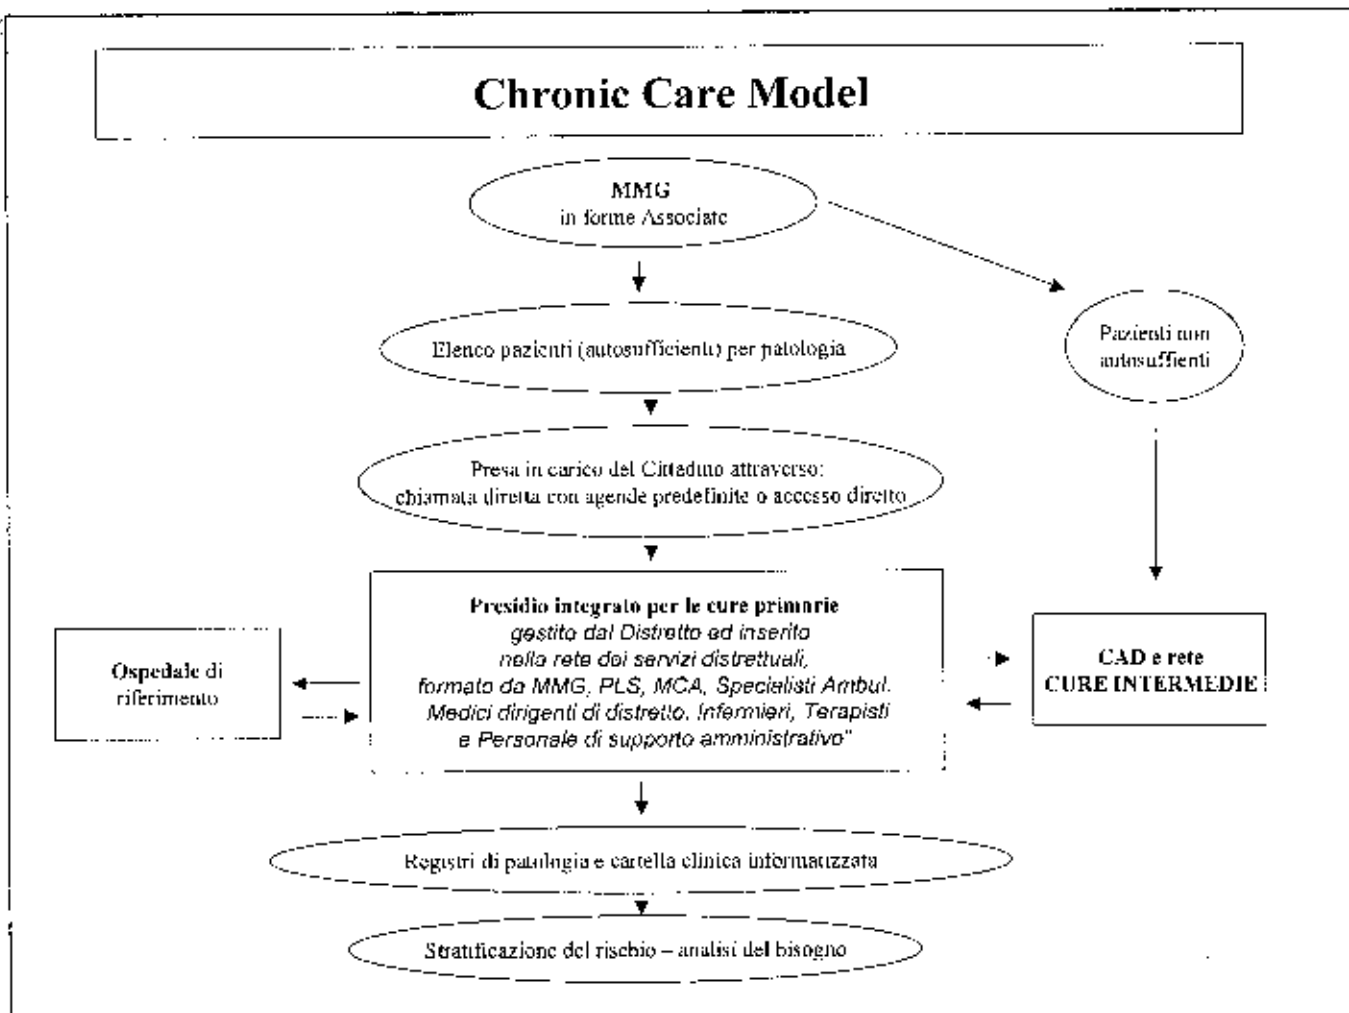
Chronic Care Model

MMG
in forme Associate

Elenco pazienti (autosufficienti) per patologia

Pazienti non autosuffienti

Presa in carico del Cittadino attraverso:
chiamata diretta con agende predefinite o accesso diretto

Presidio integrato per le cure primarie
gestito dal Distretto ed inserito
nella rete dei servizi distrettuali,
formato da MMG, PLS, MCA, Specialisti Ambul.
Medici dirigenti di distretto, Infermieri, Terapisti
e Personale di supporto amministrativo"

Ospedale di riferimento

CAD e rete
CURE INTERMEDIE

Registri di patologia e cartella clinica informatizzata

Stratificazione del rischio – analisi del bisogno